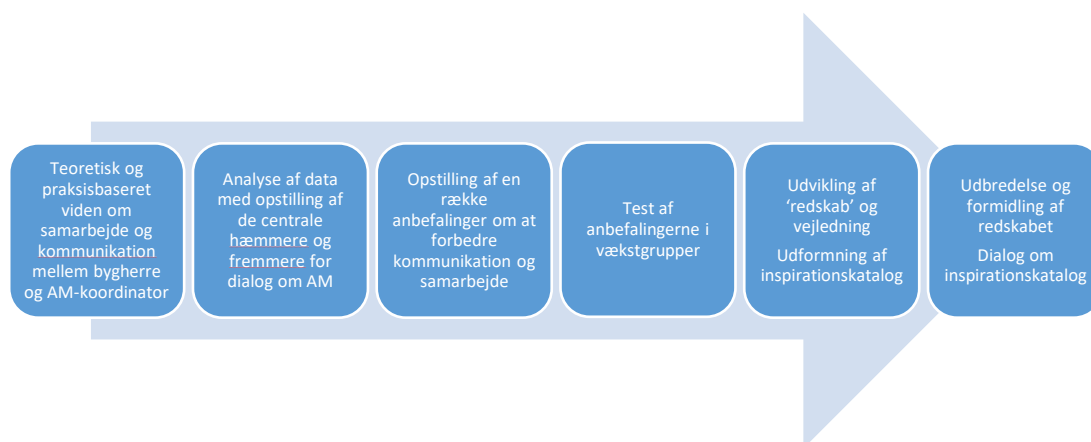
Teoretisk og praksisbaseret viden om samarbejde og kommunikation mellem bygherre og AM-koordinator

Analyse af data med opstilling af de centrale hæmmere og fremmere for dialog om AM

Opstilling af en række anbefalinger om at forbedre kommunikation og samarbejde

Test af anbefalingerne i vækstgrupper

Udvikling af 'redskab' og vejledning

Udformning af inspirationskatalog

Udbredelse og formidling af redskabet

Dialog om inspirationskatalog